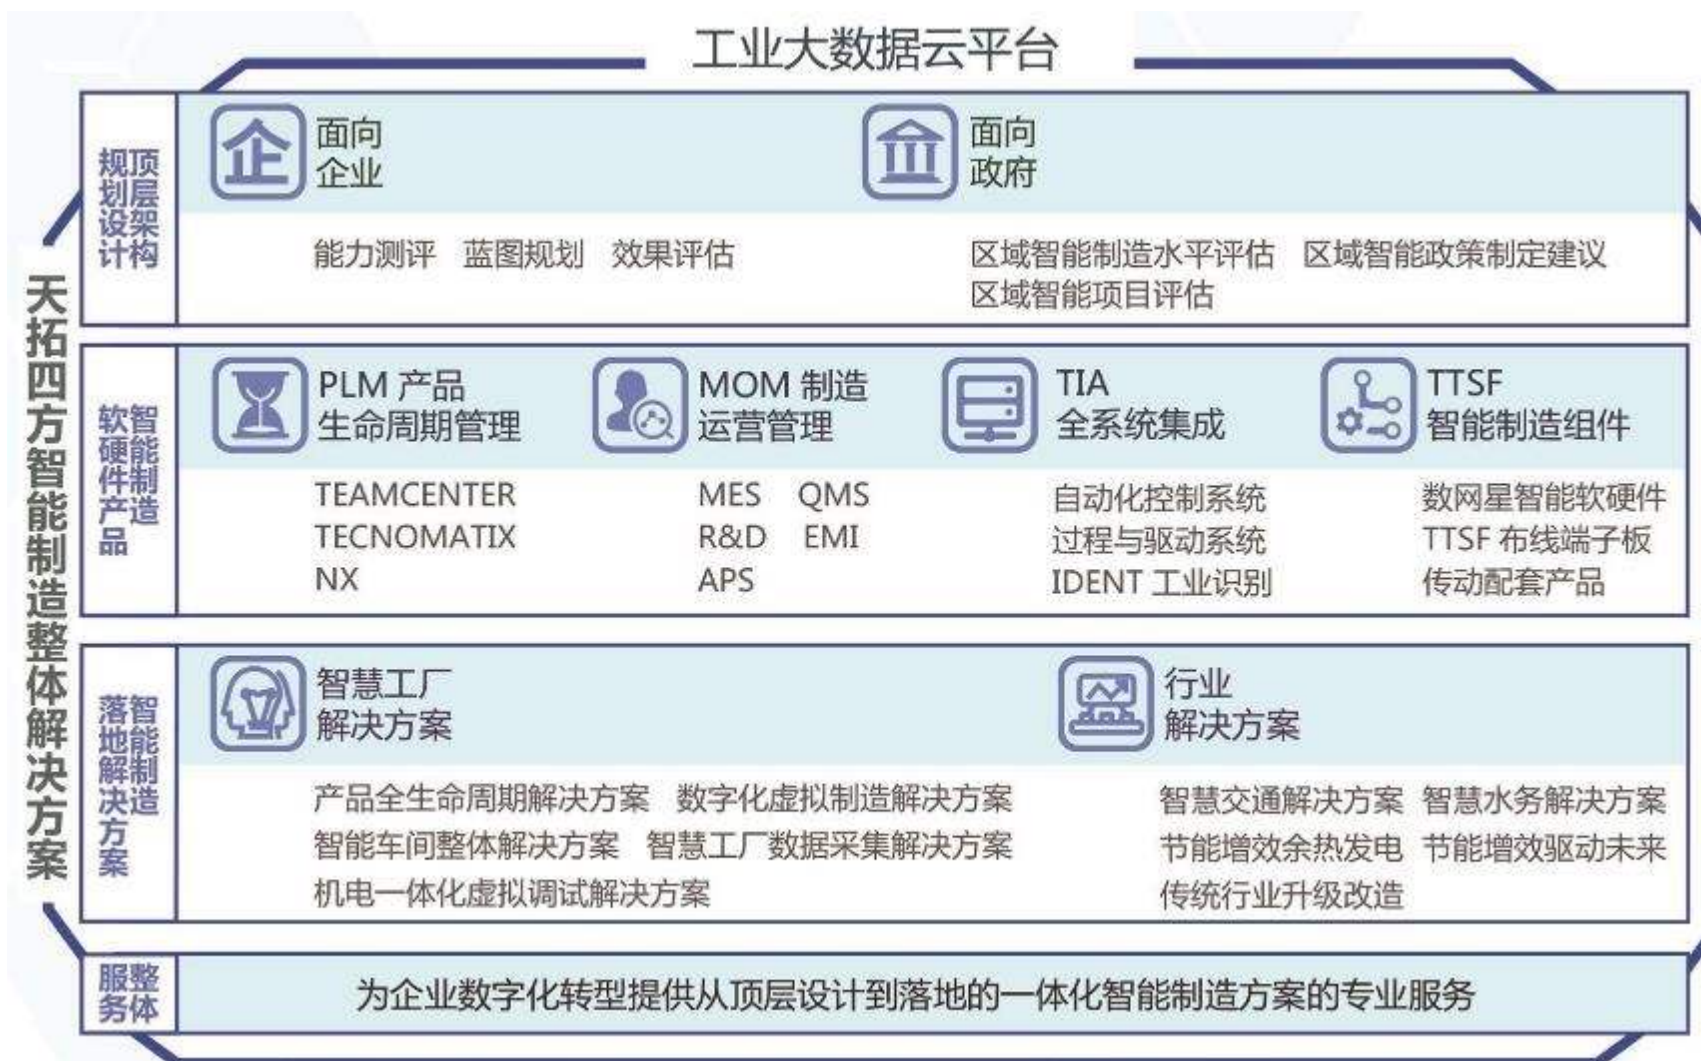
工业大数据云平台

天拓四方智能制造整体解决方案

顶层架构规划设计

面向企业
面向政府

能力测评 蓝图规划 效果评估
区域智能制造水平评估 区域智能政策制定建议
区域智能项目评估

智能制造软硬件产品

PLM 产品生命周期管理
MOM 制造运营管理
TIA 全系统集成
TTSF 智能制造组件

TEAMCENTER
TECNOMATIX
NX

MES QMS
R&D EMI
APS

自动化控制系统
过程与驱动系统
IDENT 工业识别

数网星智能软硬件
TTSF 布线端子板
传动配套产品

智能制造落地解决方案

智慧工厂解决方案
行业解决方案

产品全生命周期解决方案 数字化虚拟制造解决方案
智能车间整体解决方案 智慧工厂数据采集解决方案
机电一体化虚拟调试解决方案

智慧交通解决方案 智慧水务解决方案
节能增效余热发电 节能增效驱动未来
传统行业升级改造

整体服务

为企业数字化转型提供从顶层设计到落地的一体化智能制造方案的专业服务